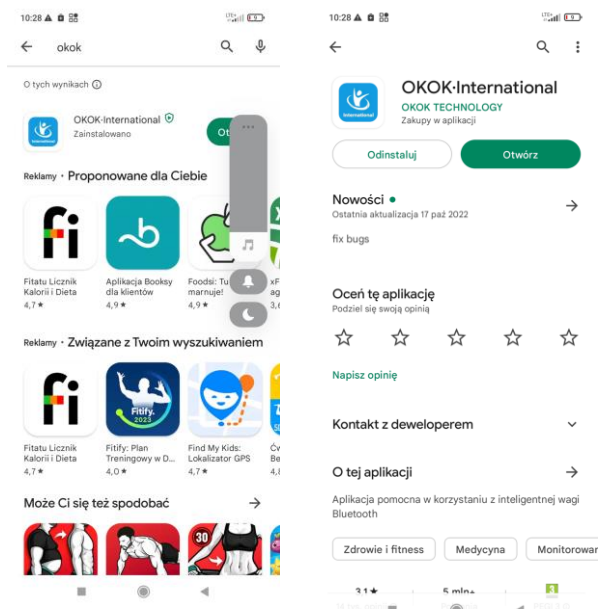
10:28

okok

O tych wynikach

OKOK·International
Zainstalowano

Ot

Reklamy · Proponowane dla Ciebie

fi

Fitatu Licznik Kalorii i Dieta
4,7 ★

Aplikacja Booksy dla klientów
4,9 ★

Foodsi: Tu marnuje!
4,9 ★

xF ag
3,

Reklamy · Związane z Twoim wyszukiwaniem

fi

Fitatu Licznik Kalorii i Dieta
4,7 ★

Fitify 2023

Fitify: Plan Treningowy w D...
4,0 ★

Find My Kids: Lokalizator GPS
4,7 ★

Ćw Be
4,

Może Ci się też spodobać →

30

10:28

OKOK·International
OKOK TECHNOLOGY
Zakupy w aplikacji

Odinstaluj
Otwórz

Nowości •
Ostatnia aktualizacja 17 paź 2022

fix bugs

Oceń tę aplikację
Podziel się swoją opinią

Napisz opinię

Kontakt z deweloperem

O tej aplikacji

Aplikacja pomocna w korzystaniu z inteligentnej wagi Bluetooth

Zdrowie i fitness
Medycyna
Monitorowa

3,1★
5 mln+
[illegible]